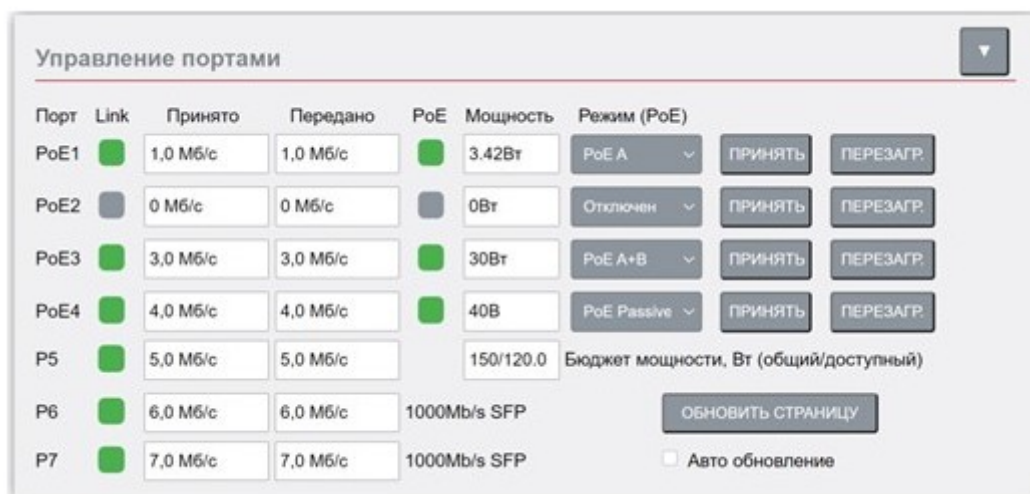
Управление портами

▼

| Порт | Link | Принято | Передано | PoE | Мощность | Режим (PoE) | | |
|---|---|---|---|---|---|---|---|---|
| PoE1 | | 1,0 Мб/с | 1,0 Мб/с | | 3.42Вт | PoE A | ПРИНЯТЬ | ПЕРЕЗАГР. |
| PoE2 | | 0 Мб/с | 0 Мб/с | | 0Вт | Отключен | ПРИНЯТЬ | ПЕРЕЗАГР. |
| PoE3 | | 3,0 Мб/с | 3,0 Мб/с | | 30Вт | PoE A+B | ПРИНЯТЬ | ПЕРЕЗАГР. |
| PoE4 | | 4,0 Мб/с | 4,0 Мб/с | | 40В | PoE Passive | ПРИНЯТЬ | ПЕРЕЗАГР. |
| P5 | | 5,0 Мб/с | 5,0 Мб/с | | 150/120.0 | Бюджет мощности, Вт (общий/доступный) | | |
| P6 | | 6,0 Мб/с | 6,0 Мб/с | 1000Mb/s SFP | | ОБНОВИТЬ СТРАНИЦУ | | |
| P7 | | 7,0 Мб/с | 7,0 Мб/с | 1000Mb/s SFP | | Авто обновление | | |